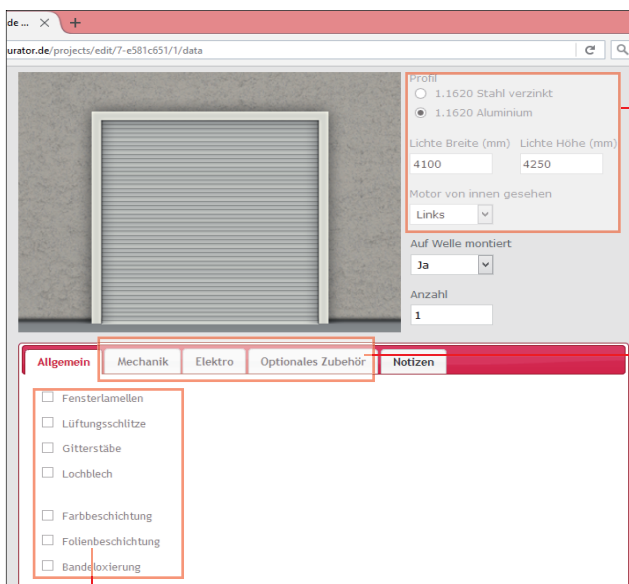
de ... ×  +

urator.de/projects/edit/7-e581c651/1/data

Profil
1.1620 Stahl verzinkt
1.1620 Aluminium

Lichte Breite (mm)
4100
Lichte Höhe (mm)
4250

Motor von innen gesehen
Links

Auf Welle montiert
Ja

Anzahl
1

Allgemein | Mechanik | Elektro | Optionales Zubehör | Notizen

Fensterlamellen
Lüftungsschlitze
Gitterstäbe
Lochblech

Farbbeschichtung
Folienbeschichtung
Bandeloxierung